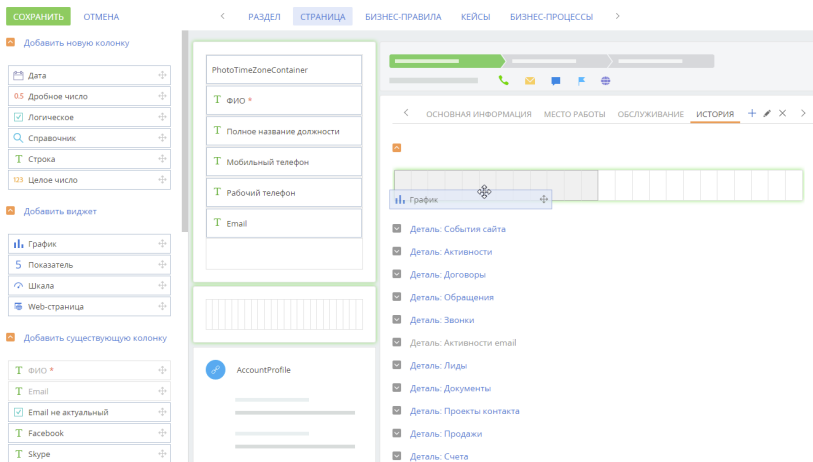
СОХРАНИТЬ ОТМЕНА

РАЗДЕЛ СТРАНИЦА БИЗНЕС-ПРАВИЛА КЕЙСЫ БИЗНЕС-ПРОЦЕССЫ

Добавить новую колонку

Дата
0.5 Дробное число
Логическое
Справочник
T Строка
123 Целое число

Добавить виджет

График
5 Показатель
Шкала
Web-страница

Добавить существующую колонку

T ФИО *
T Email
Email не актуальный
T Facebook
T Skype

PhotoTimeZoneContainer
T ФИО *
T Полное название должности
T Мобильный телефон
T Рабочий телефон
T Email

AccountProfile

ОСНОВНАЯ ИНФОРМАЦИЯ МЕСТО РАБОТЫ ОБСЛУЖИВАНИЕ ИСТОРИЯ

График

Деталь: События сайта
Деталь: Активности
Деталь: Договоры
Деталь: Обращения
Деталь: Звонки
Деталь: Активности email
Деталь: Лиды
Деталь: Документы
Деталь: Проекты контакта
Деталь: Продажи
Деталь: Счета